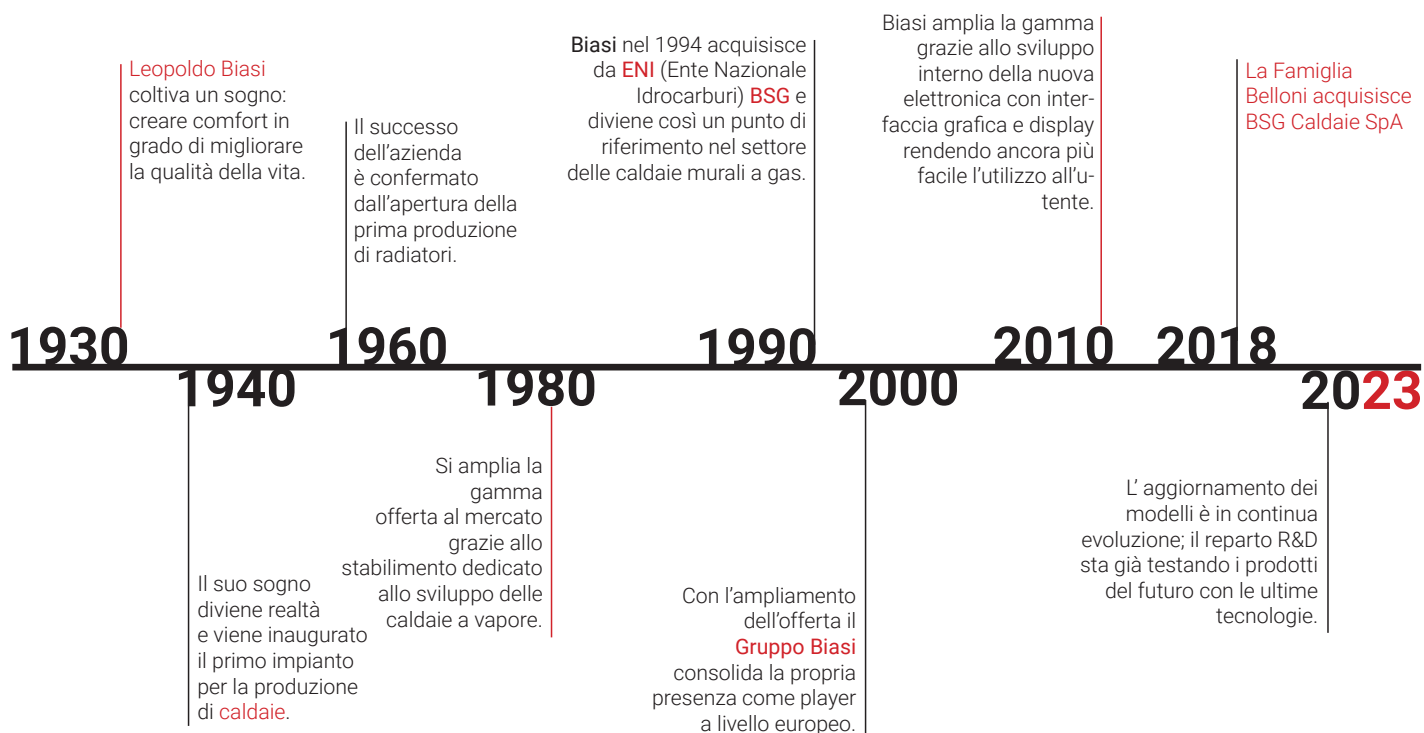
Leopoldo Biasi coltiva un sogno: creare comfort in grado di migliorare la qualità della vita.

1930

1940

Il suo sogno diviene realtà e viene inaugurato il primo impianto per la produzione di caldaie.

Il successo dell'azienda è confermato dall'apertura della prima produzione di radiatori.

1960

1980

Si amplia la gamma offerta al mercato grazie allo stabilimento dedicato allo sviluppo delle caldaie a vapore.

Biasi nel 1994 acquisisce da ENI (Ente Nazionale Idrocarburi) BSG e diviene così un punto di riferimento nel settore delle caldaie murali a gas.

1990

2000

Con l'ampliamento dell'offerta il Gruppo Biasi consolida la propria presenza come player a livello europeo.

Biasi amplia la gamma grazie allo sviluppo interno della nuova elettronica con interfaccia grafica e display rendendo ancora più facile l'utilizzo all'utente.

2010

La Famiglia Belloni acquisisce BSG Caldaie SpA

2018

2023

L' aggiornamento dei modelli è in continua evoluzione; il reparto R&D sta già testando i prodotti del futuro con le ultime tecnologie.